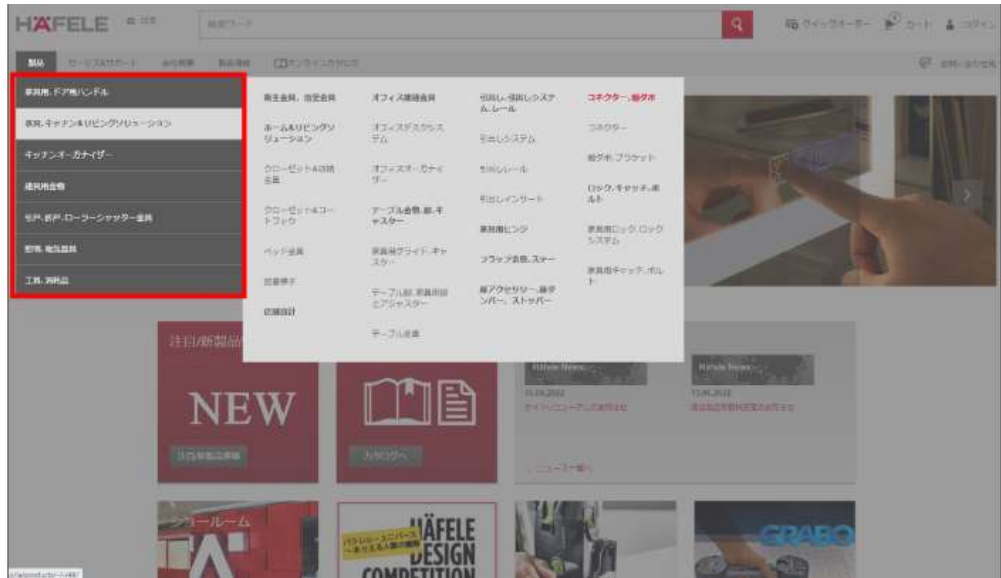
HÄFELE 日本

検索ワード

クイックオーダー カート ログイン

製品 サービス&サポート 会社概要 取扱情報 オンラインカタログ

家具用、ドア用ハンドル
家具、キッチン&リビングソリューション
キッチンオーガナイザー
建具用金物
引戸、折戸、ローラーシャッター金具
照明、電気器具
工具、消耗品

両生金具、指定金具
ホーム&リビングソリューション
クローゼット&収納金具
クローゼット&コートフック
ベッド金具
吊棚類
店舗設計

オフィス建築金具
オフィスデスクシステム
オフィスオーガナイザー
テーブル金物、脚、キャスター
家具用スライド、キャスター
テーブル脚、家具用脚とアジャスター
テーブル金具

引出し、引出しシステム、レール
引出しシステム
引出しレール
引出しインサート
家具用ヒンジ
フラップ金具、ステー
扉アクセサリー、扉ダンパー、ストッパー

コネクター、棚ダボ
コネクター
棚ダボ、ブラケット
ロック、キャッチ、ボルト
家具用ロック、ロックシステム
家具用キャッチ、ボルト

注目/新製品

NEW

注目新製品

カタログへ

Häfele News
11.08.2022
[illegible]

Häfele News
11.08.2022
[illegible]

ニュース一覧

ショールーム

パラレル・ユニバース 未来を見る人類の挑戦

HÄFELE DESIGN COMPETITION

GRABO